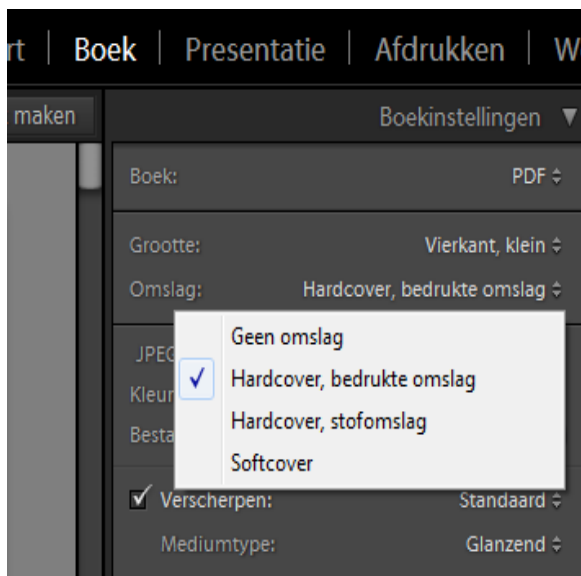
rt | Boek | Presentatie | Afdrukken | W

maken

Boekinstellingen ▼

Boek: PDF ÷

Grootte: Vierkant, klein ÷

Omslag: Hardcover, bedrukte omslag ÷

JPEG

Kleur

Besta

Geen omslag

✓ Hardcover, bedrukte omslag

Hardcover, stofomslag

Softcover

✓ Verscherpen: Standaard ÷

Mediumtype: Glanzend ÷